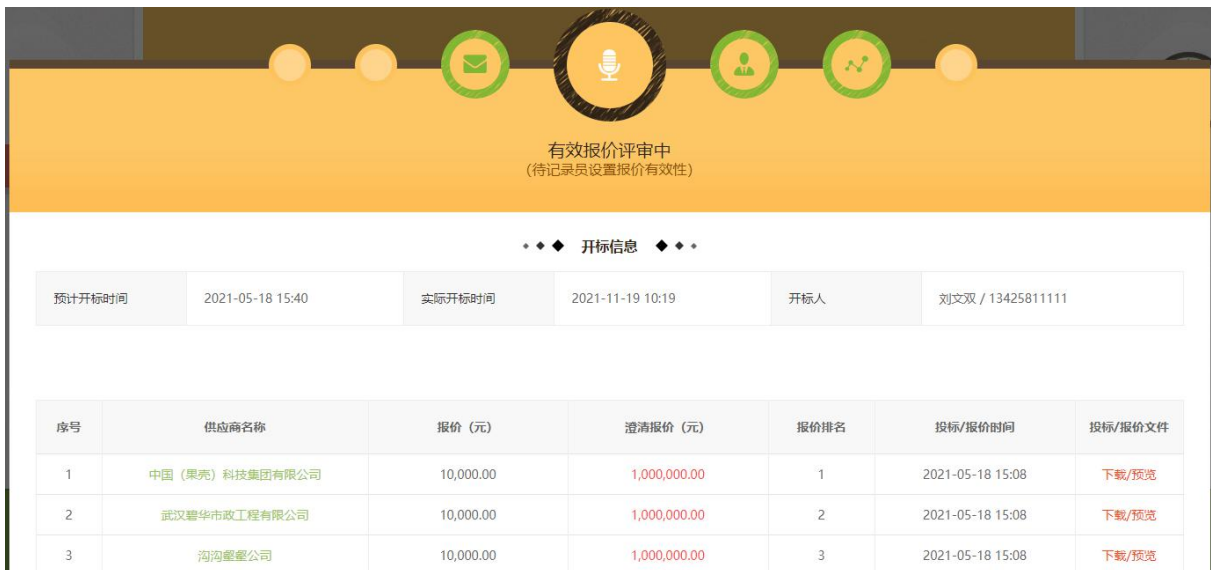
有效报价评审中
(待记录员设置报价有效性)

开标信息

| 预计开标时间 | 2021-05-18 15:40 | 实际开标时间 | 2021-11-19 10:19 | 开标人 | 刘文双 / 13425811111 |
|---|---|---|---|---|---|

| 序号 | 供应商名称 | 报价（元） | 澄清报价（元） | 报价排名 | 投标/报价时间 | 投标/报价文件 |
|---|---|---|---|---|---|---|
| 1 | 中国（果壳）科技集团有限公司 | 10,000.00 | 1,000,000.00 | 1 | 2021-05-18 15:08 | 下载/预览 |
| 2 | 武汉碧华市政工程有限公司 | 10,000.00 | 1,000,000.00 | 2 | 2021-05-18 15:08 | 下载/预览 |
| 3 | 沟沟壑壑公司 | 10,000.00 | 1,000,000.00 | 3 | 2021-05-18 15:08 | 下载/预览 |